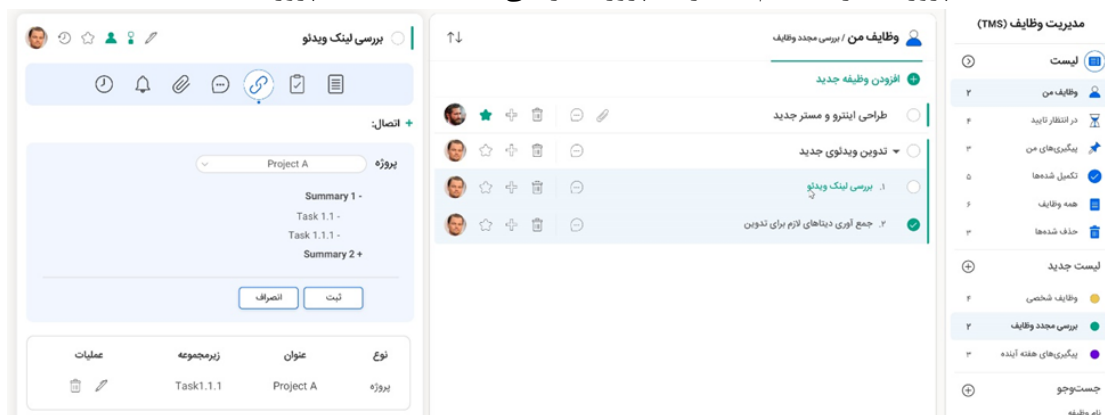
مدیریت وظایف (TMS)

لیست

وظایف من ۲

در انتظار تایید ۴

پیگیری‌های من ۳

تکمیل شده‌ها ۵

همه وظایف ۶

حذف شده‌ها ۳

لیست جدید

وظایف شخصی ۴

بررسی مجدد وظایف ۲

پیگیری‌های هفته آینده ۳

جستجو

وظایف من / بررسی مجدد وظایف

افزودن وظیفه جدید

طراحی اینترو و مستر جدید

تدوین ویدئوی جدید

۱. بررسی لینک ویدئو

۲. جمع آوری دیتاهای لازم برای تدوین

بررسی لینک ویدئو

اتصال:

پروژه Project A

Summary 1 -

Task 1.1 -

Task 1.1.1 -

Summary 2 +

ثبت انصراف

| نوع | عنوان | زیرمجموعه | عملیات |
|---|---|---|---|
| پروژه | Project A | Task1.1.1 | |